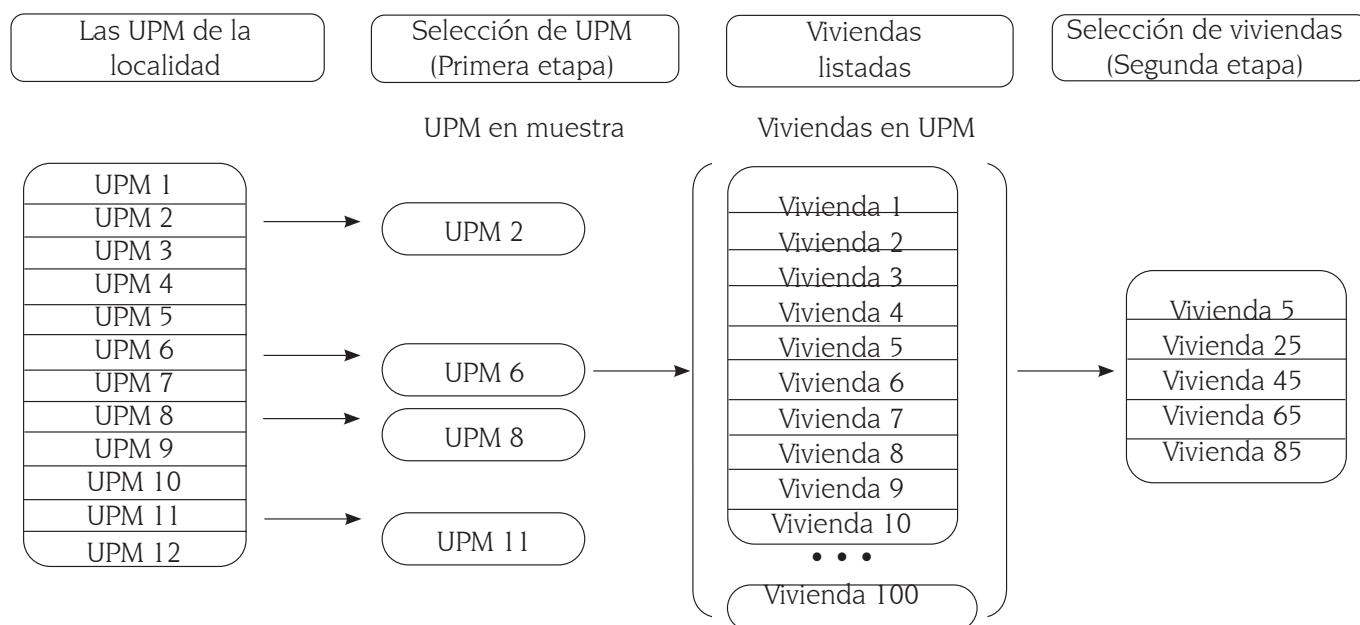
Las UPM de la localidad

Selección de UPM (Primera etapa)

Viviendas listadas

Selección de viviendas (Segunda etapa)

UPM en muestra

Viviendas en UPM

UPM 1
UPM 2
UPM 3
UPM 4
UPM 5
UPM 6
UPM 7
UPM 8
UPM 9
UPM 10
UPM 11
UPM 12

UPM 2

UPM 6

UPM 8

UPM 11

Vivienda 1
Vivienda 2
Vivienda 3
Vivienda 4
Vivienda 5
Vivienda 6
Vivienda 7
Vivienda 8
Vivienda 9
Vivienda 10
• • •
Vivienda 100

Vivienda 5
Vivienda 25
Vivienda 45
Vivienda 65
Vivienda 85